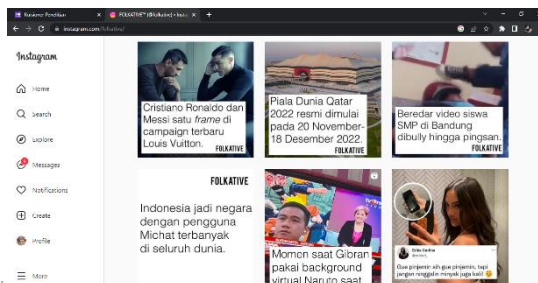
Rumah Pendidikan
FOLKATIVE (@folkative) • Insta...
instagram.com/folkative/

Instagram

Home
Search
Explore
Messages
Notifications
Create
Profile
More

Cristiano Ronaldo dan Messi satu *frame* di campaign terbaru Louis Vuitton.
FOLKATIVE

Piala Dunia Qatar 2022 resmi dimulai pada 20 November-18 Desember 2022
FOLKATIVE

Beredar video siswa SMP di Bandung dibully hingga pingsan.
FOLKATIVE

FOLKATIVE
Indonesia jadi negara dengan pengguna Michat terbanyak di seluruh dunia.

Momen saat Gibran pakai background virtual Naruto saat

Gue pinjemin sih gue pinjemin, tapi jangan ninggalin minyak juga kali!